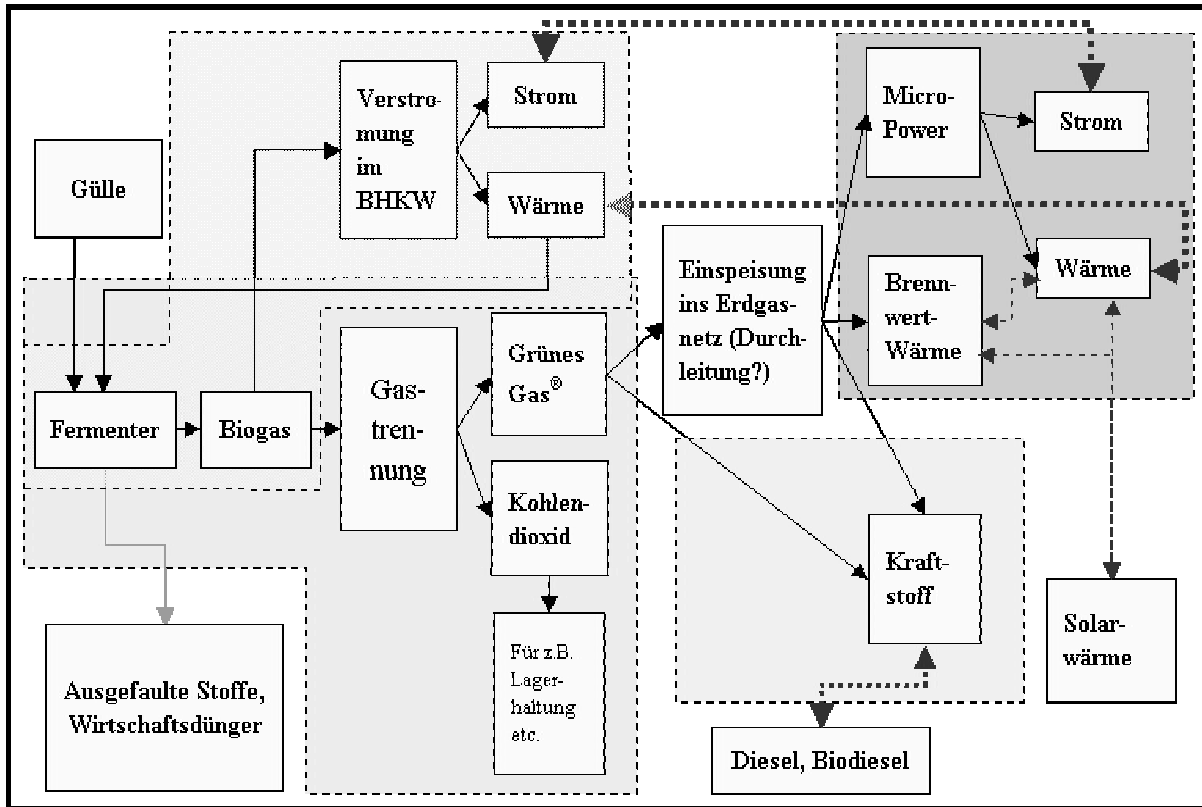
Gülle

Verstromung im BHKW

Strom

Wärme

Micro-Power

Strom

Einspeisung ins Erdgasnetz (Durchleitung?)

Brennwert-Wärme

Wärme

Fermenter

Biogas

Gastrennung

Grünes Gas®

Kohlendioxid

Für z.B. Lagerhaltung etc.

Kraftstoff

Solarwärme

Ausgefaulte Stoffe, Wirtschaftsdünger

Diesel, Biodiesel